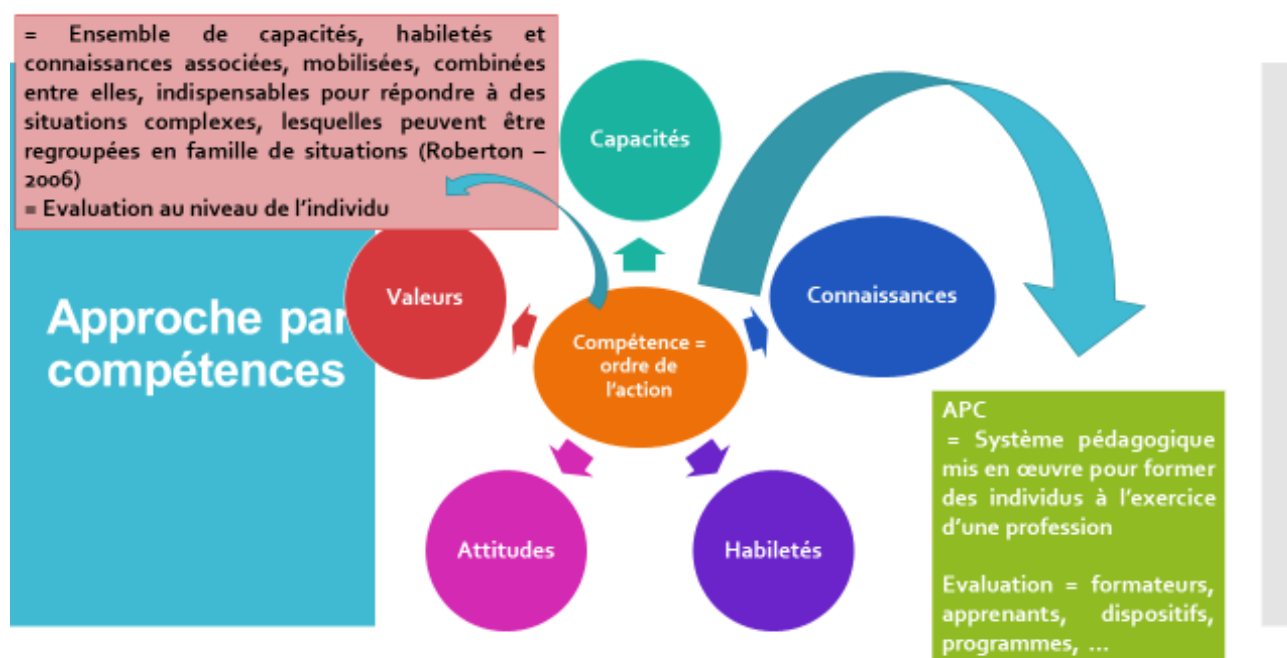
= Ensemble de capacités, habiletés et connaissances associées, mobilisées, combinées entre elles, indispensables pour répondre à des situations complexes, lesquelles peuvent être regroupées en famille de situations (Roberton – 2006)
= Evaluation au niveau de l'individu

Approche par compétences

Capacités

Valeurs

Connaissances

Compétence = ordre de l'action

Attitudes

Habiletés

APC
= Système pédagogique mis en œuvre pour former des individus à l'exercice d'une profession

Evaluation = formateurs, apprenants, dispositifs, programmes, …